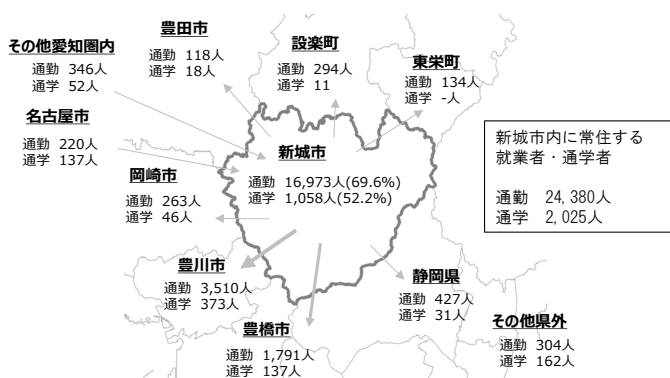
豊田市
通勤 118人
通学 18人

その他愛知圏内
通勤 346人
通学 52人

設楽町
通勤 294人
通学 11

東栄町
通勤 134人
通学 -人

名古屋市
通勤 220人
通学 137人

新城市内に常住する
就業者・通学者

通勤 24,380人
通学 2,025人

新城市
通勤 16,973人(69.6%)
通学 1,058人(52.2%)

岡崎市
通勤 263人
通学 46人

豊川市
通勤 3,510人
通学 373人

静岡県
通勤 427人
通学 31人

その他県外
通勤 304人
通学 162人

豊橋市
通勤 1,791人
通学 137人